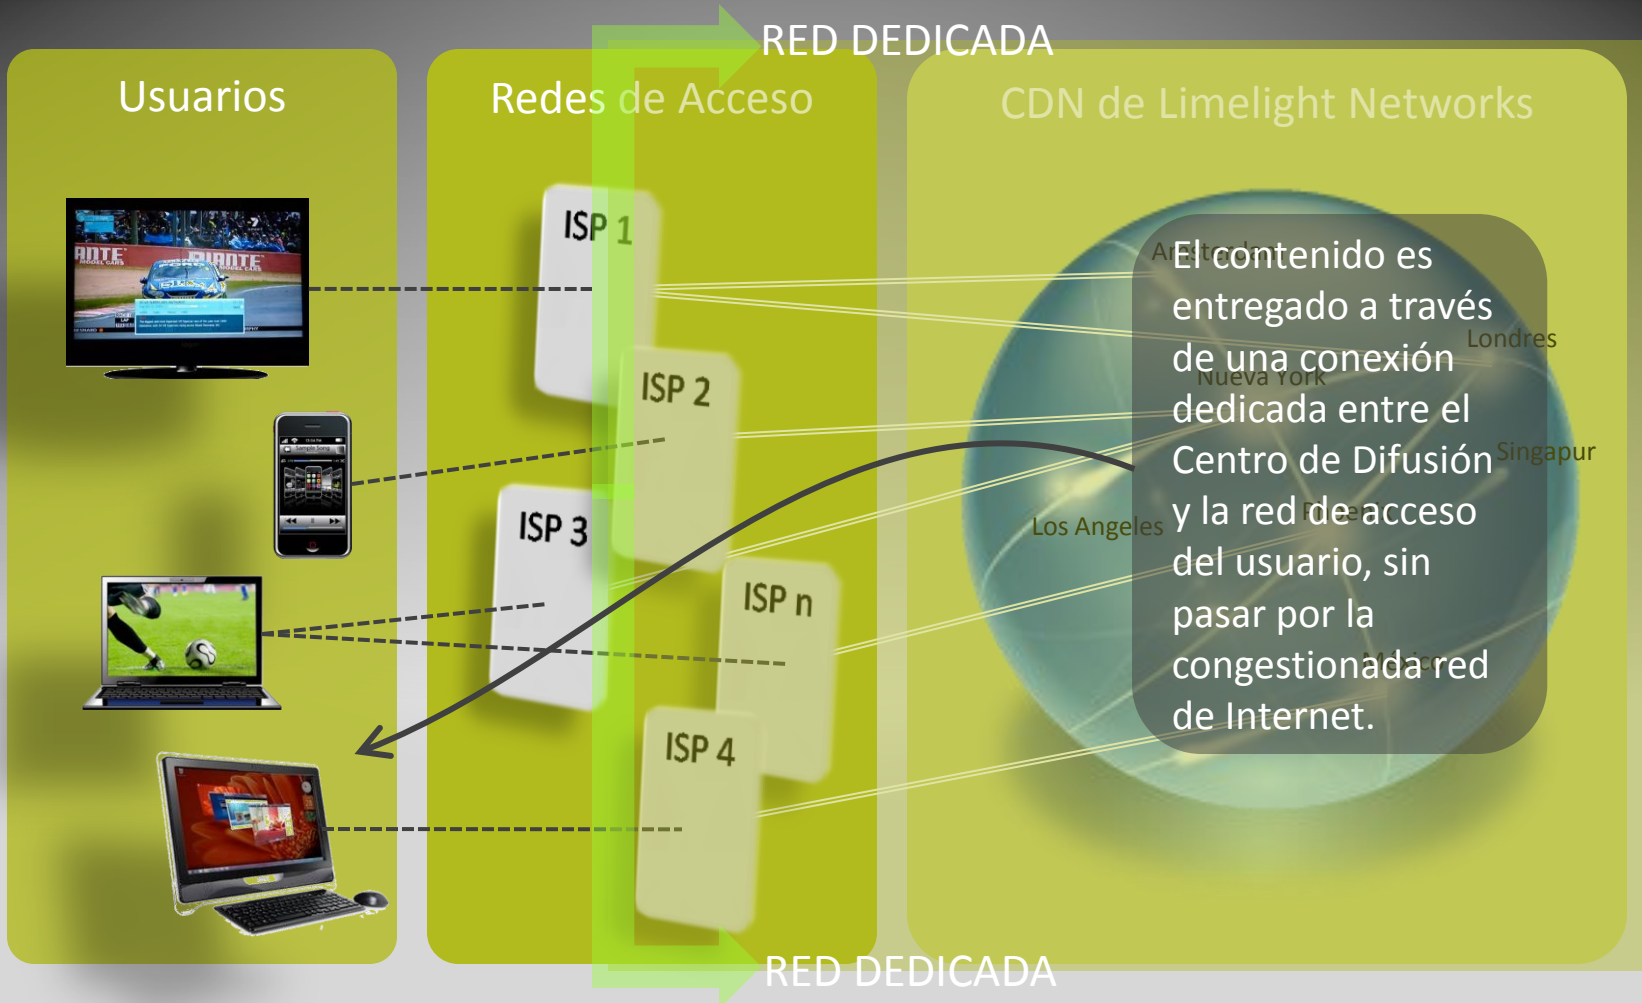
RED DEDICADA

Usuarios

Redes de Acceso

CDN de Limelight Networks

ISP 1

ISP 2

ISP 3

ISP n

ISP 4

El contenido es entregado a través de una conexión dedicada entre el Centro de Difusión y la red de acceso del usuario, sin pasar por la congestionada red de Internet.

Londres

Nueva York

Singapur

Los Angeles

RED DEDICADA